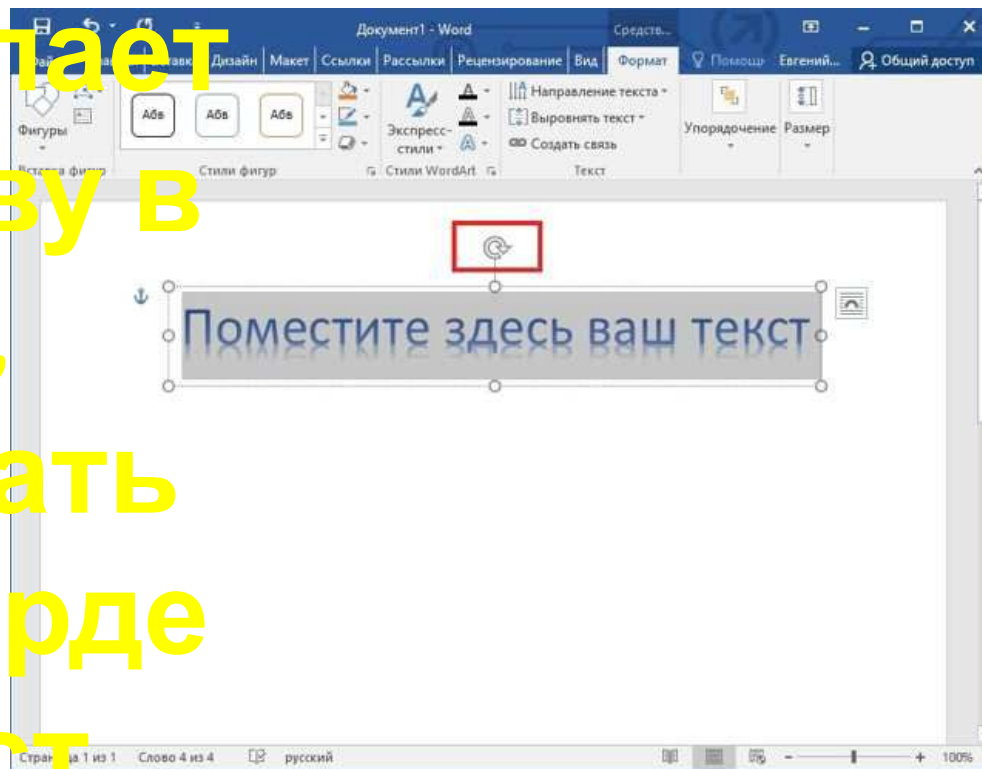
тает

зу в

,

ать

рде

ст

Документ1 - Word

Средств...

Файл

Главная

Вставка

Дизайн

Макет

Ссылки

Рассылки

Рецензирование

Вид

Формат

Помощ

Евгений...

Общий доступ

Фигуры

Вставка фигур

Абв

Абв

Абв

Стили фигур

Экспресс-стили

Стили WordArt

Направление текста

Выровнять текст

Создать связь

Текст

Упорядочение

Размер

Поместите здесь ваш текст

Страница 1 из 1

Слово 4 из 4

русский

100%